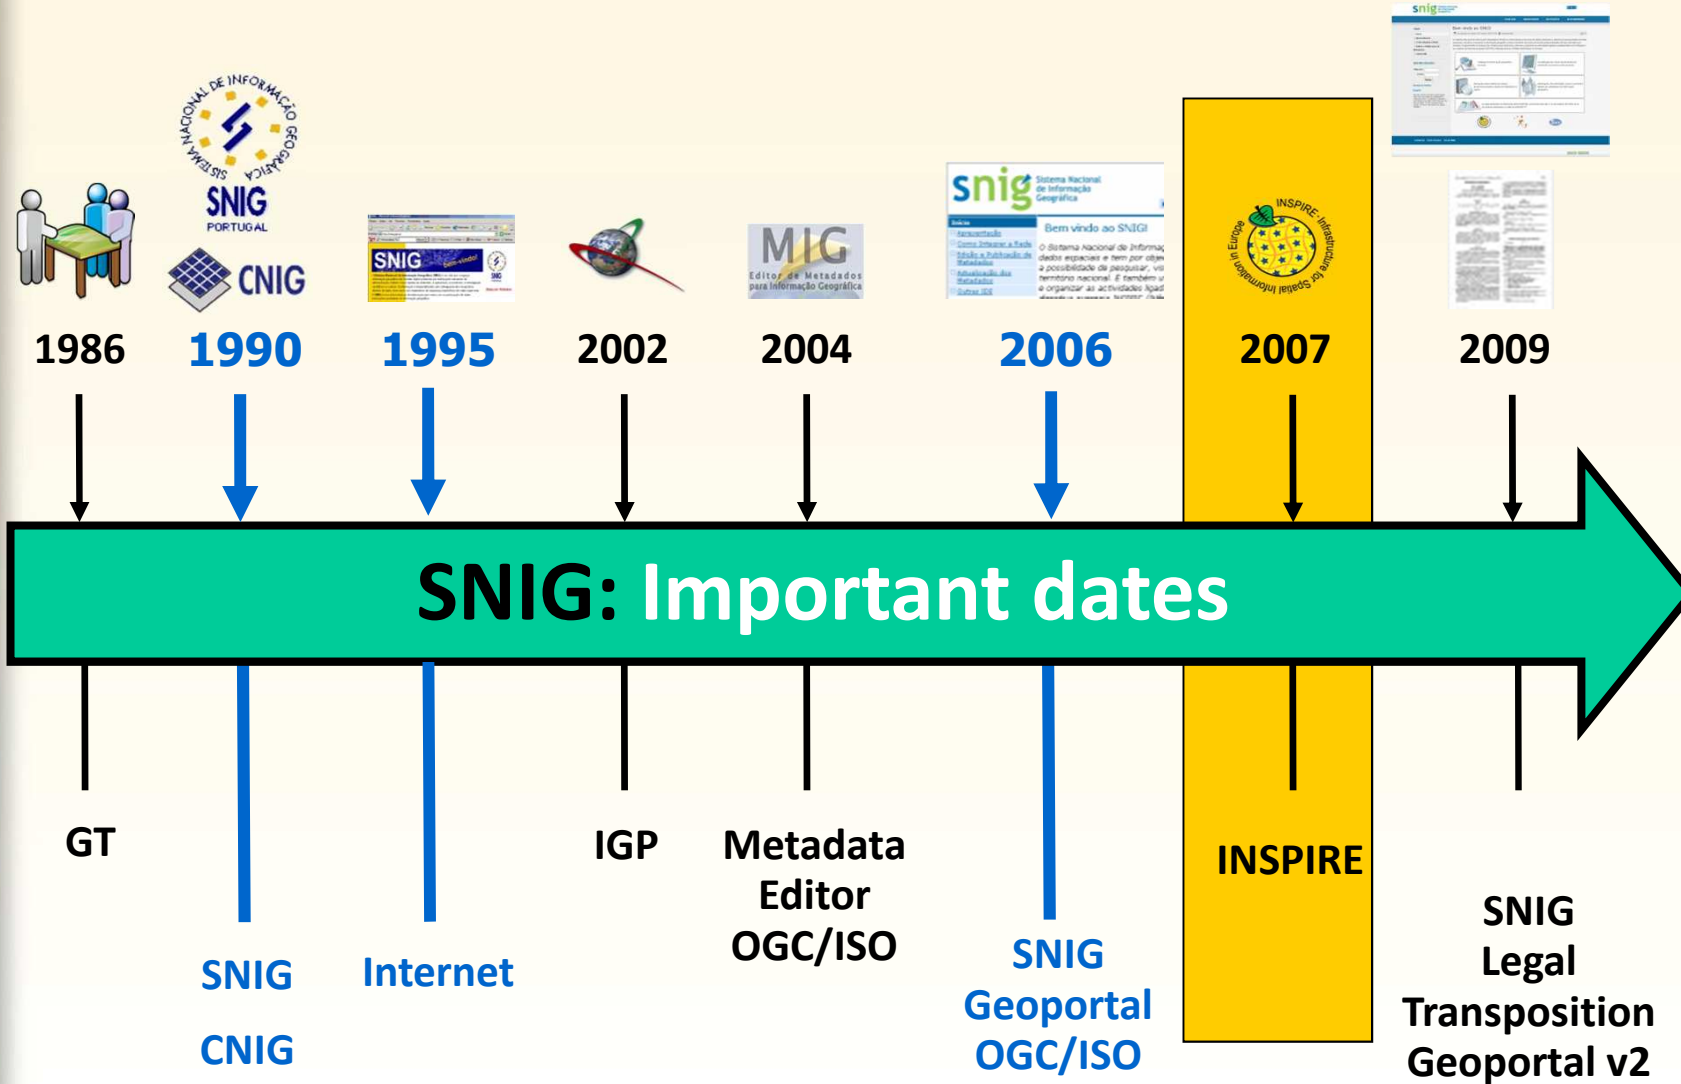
SISTEMA NACIONAL DE INFORMAÇÃO GEOGRÁFICA
SNIG
PORTUGAL
CNIG

SNIG

MIG
Editor de Metadados para Informação Geográfica

snig Sistema Nacional de Informação Geográfica
Bem vindo ao SNIG!

INSPIRE Infrastructure for Spatial Information in Europe

1986 1990 1995 2002 2004 2006 2007 2009

SNIG: Important dates

GT

SNIG

CNIG

Internet

IGP

Metadata Editor OGC/ISO

SNIG Geoportal OGC/ISO

INSPIRE

SNIG Legal Transposition Geoportal v2